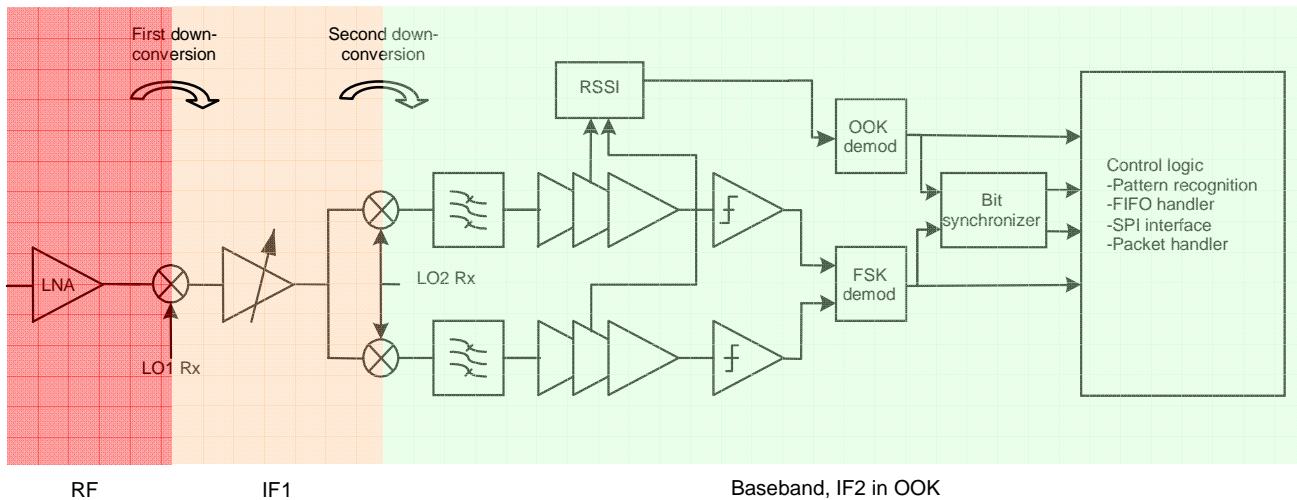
First down-conversion

Second down-conversion

RSSI

OOK demod

Control logic
-Pattern recognition
-FIFO handler
-SPI interface
-Packet handler

Bit synchronizer

LNA

LO2 Rx

FSK demod

LO1 Rx

RF

IF1

Baseband, IF2 in OOK